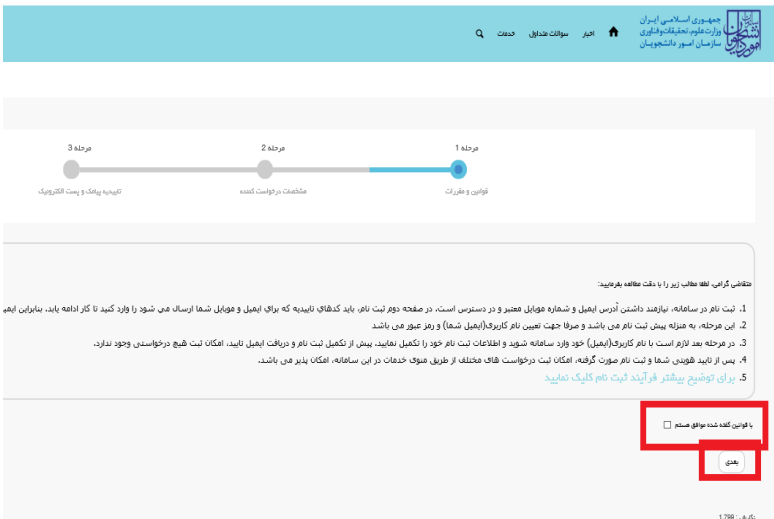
جمهوری اسلامی ایران
وزارت علوم، تحقیقات و فناوری
سازمان امور دانشجویان

اخبار سوالات متداول خدمات

مرحله 1
قوانین و مقررات

مرحله 2
مشخصات درخواست کننده

مرحله 3
تاییدیه پیامک و پست الکترونیک

متقاضی گرامی، لطفا مطالب زیر را با دقت مطالعه بفرمایید:

1. ثبت نام در سامانه، نیازمند داشتن آدرس ایمیل و شماره موبایل معتبر و در دسترس است، در صفحه دوم ثبت نام، باید کدهای تاییدیه که برای ایمیل و موبایل شما ارسال می شود را وارد کنید تا کار ادامه یابد، بنابراین ایمیـ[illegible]

2. این مرحله، به منزله پیش ثبت نام می باشد و صرفا جهت تعیین نام کاربری(ایمیل شما) و رمز عبور می باشد

3. در مرحله بعد لازم است با نام کاربری(ایمیل) خود وارد سامانه شوید و اطلاعات ثبت نام خود را تکمیل نمایید. پیش از تکمیل ثبت نام و دریافت ایمیل تایید، امکان ثبت هیچ درخواستی وجود ندارد.

4. پس از تایید هویتی شما و ثبت نام صورت گرفته، امکان ثبت درخواست های مختلف از طریق منوی خدمات در این سامانه، امکان پذیر می باشد.

5. برای توضیح بیشتر فرآیند ثبت نام کلیک نمایید

با قوانین گفته شده موافق هستم

بعدی

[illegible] : 1798